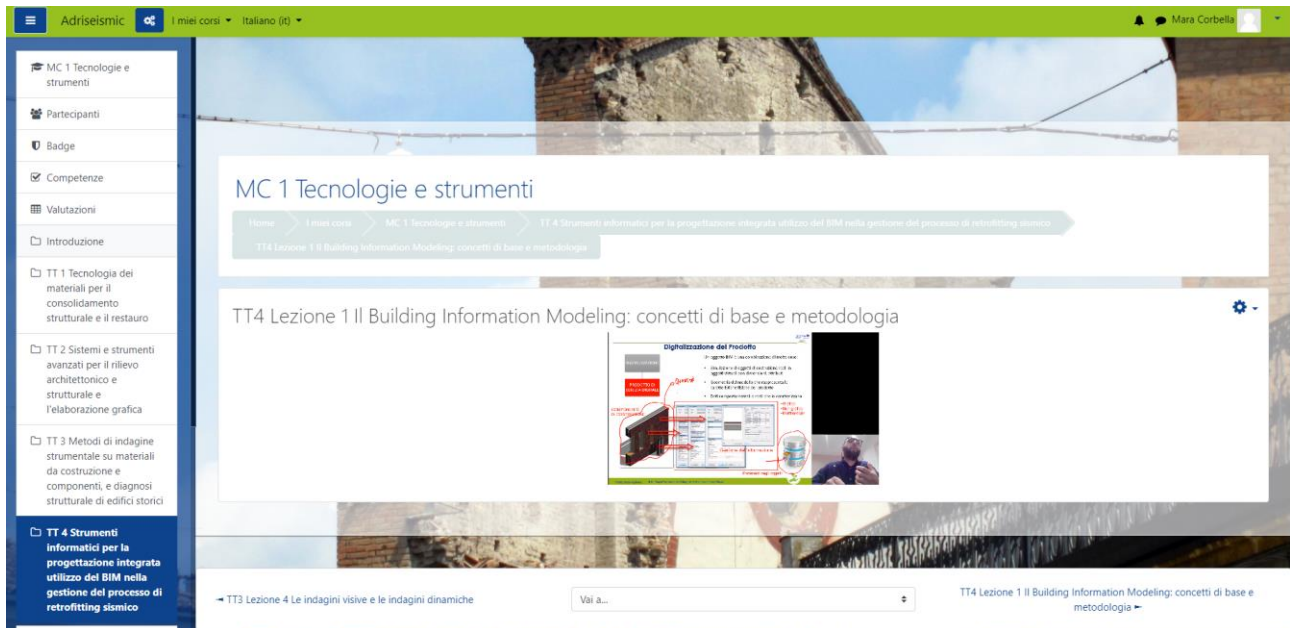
Adriseismic I miei corsi ▾ Italiano (it) ▾

Mara Corbella

MC 1 Tecnologie e strumenti

Partecipanti

Badge

Competenze

Valutazioni

Introduzione

TT 1 Tecnologia dei materiali per il consolidamento strutturale e il restauro

TT 2 Sistemi e strumenti avanzati per il rilievo architettonico e strutturale e l'elaborazione grafica

TT 3 Metodi di indagine strumentale su materiali da costruzione e componenti, e diagnosi strutturale di edifici storici

TT 4 Strumenti informatici per la progettazione integrata utilizzo del BIM nella gestione del processo di retrofitting sismico

MC 1 Tecnologie e strumenti

Home / I miei corsi / MC 1 Tecnologie e strumenti / TT 4 Strumenti informatici per la progettazione integrata utilizzo del BIM nella gestione del processo di retrofitting sismico / TT4 Lezione 1 Il Building Information Modeling: concetti di base e metodologie

TT4 Lezione 1 Il Building Information Modeling: concetti di base e metodologia

Digitalizzazione del Prodotto

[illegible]

◄ TT3 Lezione 4 Le indagini visive e le indagini dinamiche

Vai a...

TT4 Lezione 1 Il Building Information Modeling: concetti di base e metodologia ►